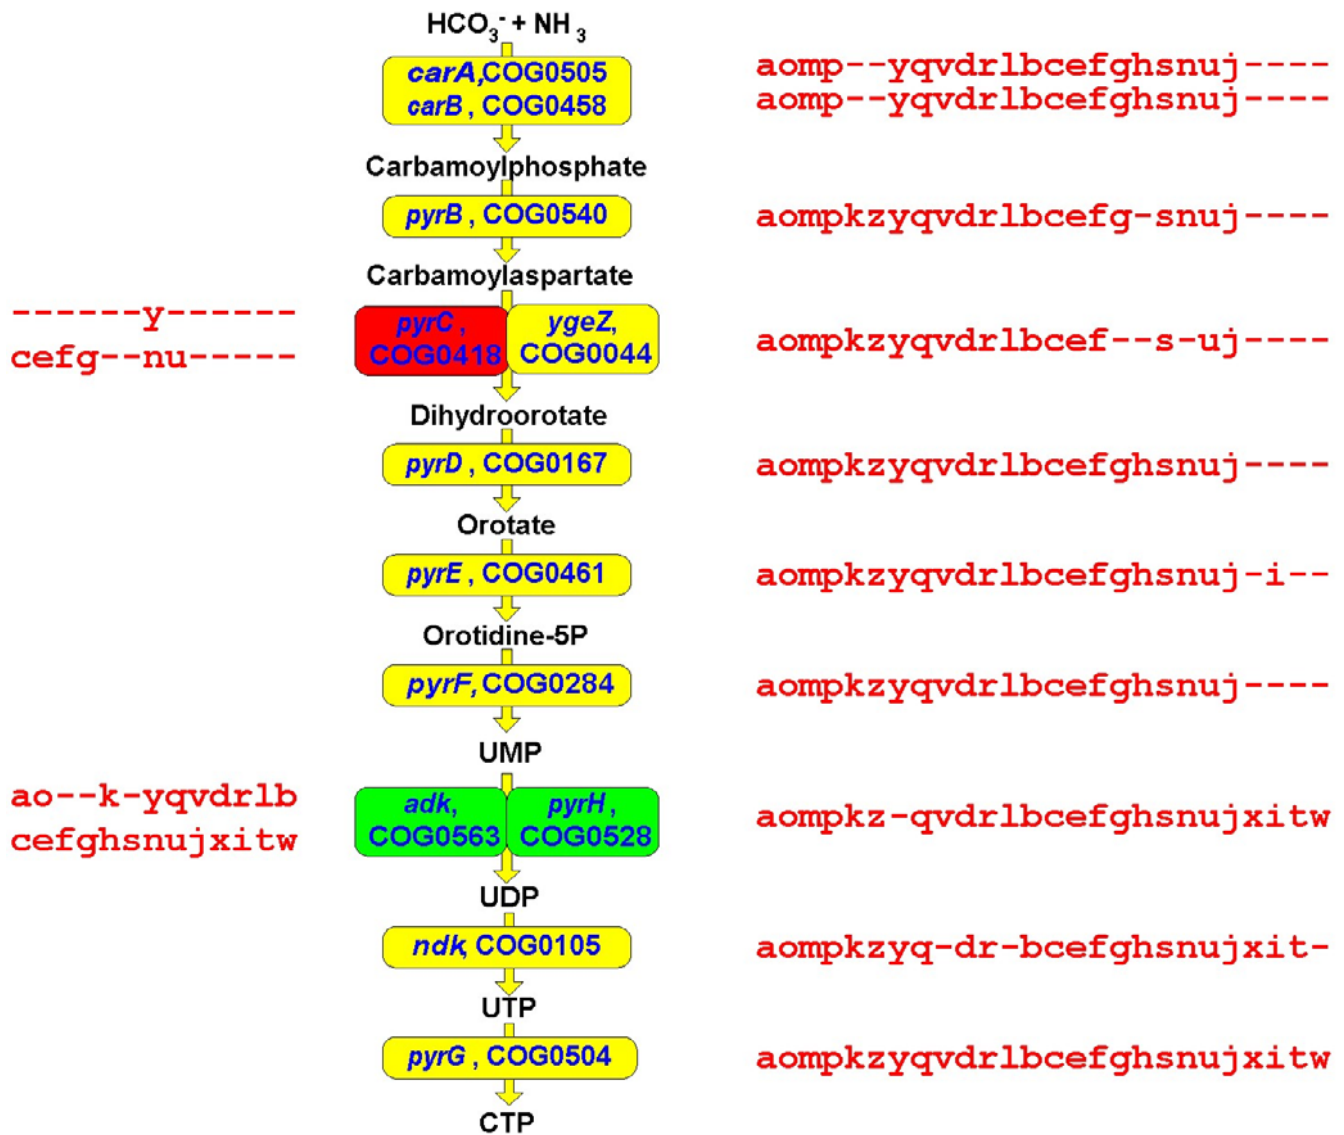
$HCO_3^- + NH_3$

carA, COG0505
carB, COG0458

aomp--yqvdrlbcefghsnuj----
aomp--yqvdrlbcefghsnuj----

Carbamoylphosphate

pyrB, COG0540

aompkzyqvdrlbcefg-snuj----

Carbamoylaspartate

------y------
cefg--nu-----

pyrC, COG0418

ygeZ, COG0044

aompkzyqvdrlbcef--s-uj----

Dihydroorotate

pyrD, COG0167

aompkzyqvdrlbcefghsnuj----

Orotate

pyrE, COG0461

aompkzyqvdrlbcefghsnuj-i--

Orotidine-5P

pyrF, COG0284

aompkzyqvdrlbcefghsnuj----

UMP

ao--k-yqvdrlb
cefghsnujxitw

adk, COG0563

pyrH, COG0528

aompkz-qvdrlbcefghsnujxitw

UDP

ndk, COG0105

aompkzyq-dr-bcefghsnujxit-

UTP

pyrG, COG0504

aompkzyqvdrlbcefghsnujxitw

CTP